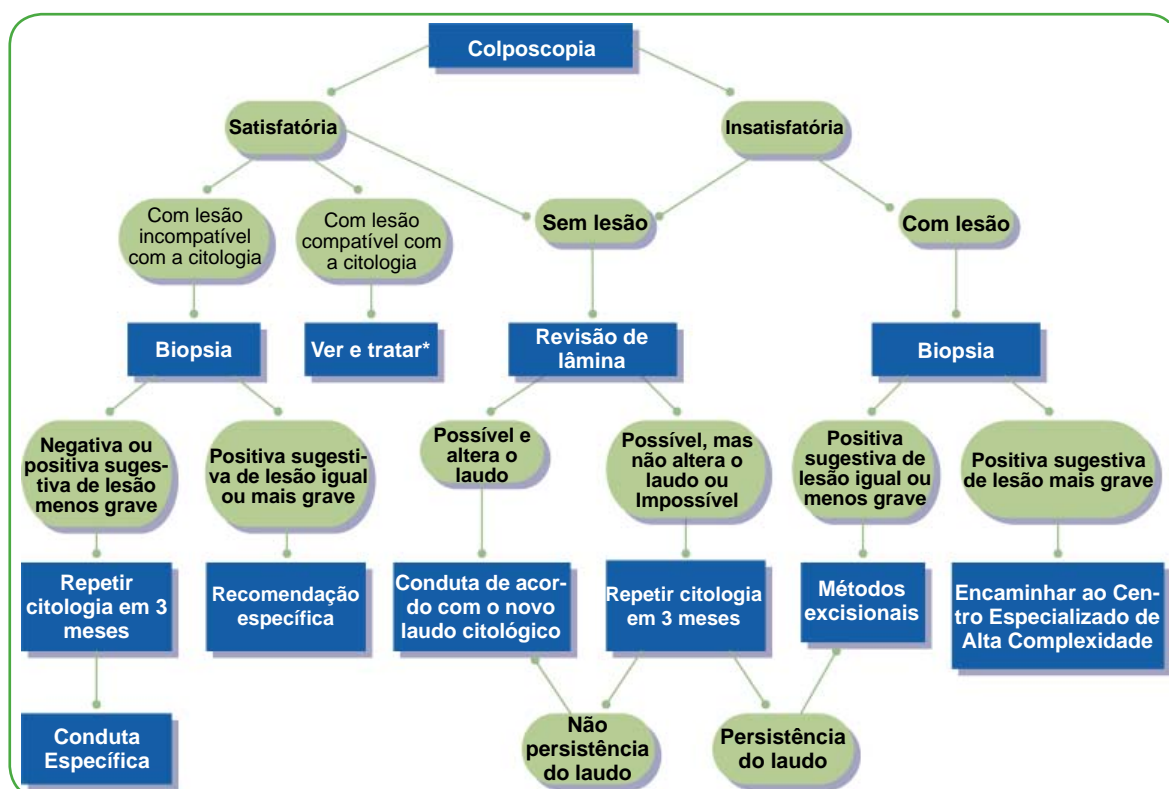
Colposcopia

Satisfatória

Insatisfatória

Com lesão incompatível com a citologia

Com lesão compatível com a citologia

Sem lesão

Com lesão

Biopsia

Ver e tratar*

Revisão de lâmina

Biopsia

Negativa ou positiva sugestiva de lesão menos grave

Positiva sugestiva de lesão igual ou mais grave

Possível e altera o laudo

Possível, mas não altera o laudo ou Impossível

Positiva sugestiva de lesão igual ou menos grave

Positiva sugestiva de lesão mais grave

Repetir citologia em 3 meses

Recomendação específica

Conduta de acordo com o novo laudo citológico

Repetir citologia em 3 meses

Métodos excisionais

Encaminhar ao Centro Especializado de Alta Complexidade

Conduta Específica

Não persistência do laudo

Persistência do laudo